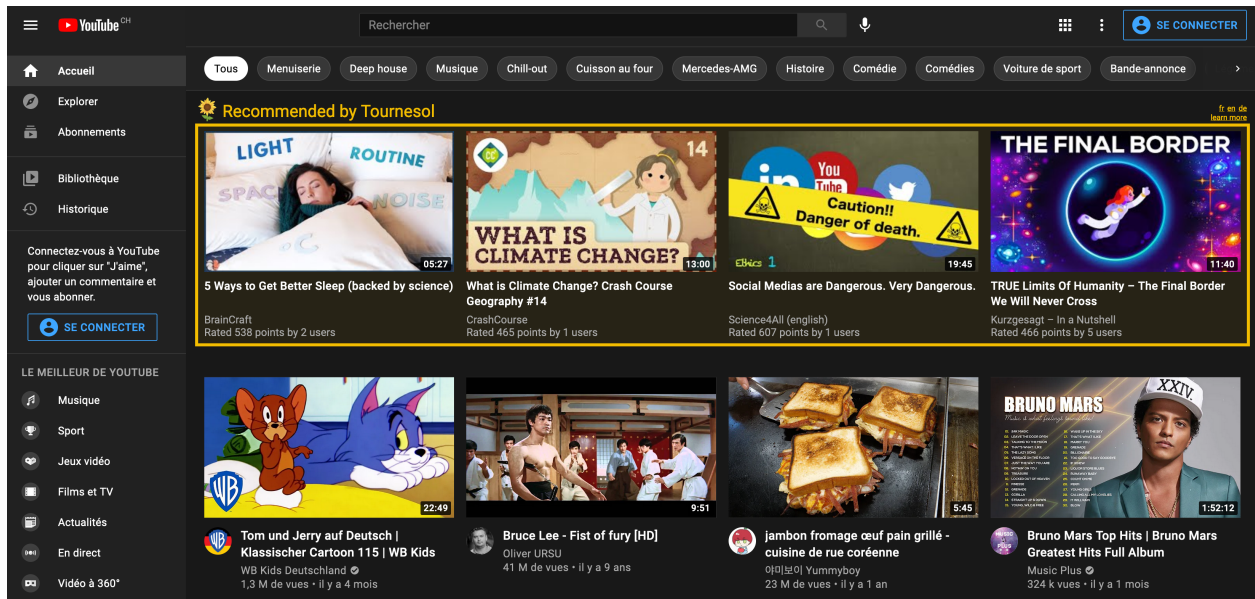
YouTube CH

Rechercher

SE CONNECTER

Accueil

Explorer

Abonnements

Bibliothèque

Historique

Connectez-vous à YouTube pour cliquer sur "J'aime", ajouter un commentaire et vous abonner.

SE CONNECTER

LE MEILLEUR DE YOUTUBE

Musique

Sport

Jeux vidéo

Films et TV

Actualités

En direct

Vidéo à 360°

Tous | Menuiserie | Deep house | Musique | Chill-out | Cuisson au four | Mercedes-AMG | Histoire | Comédie | Comédies | Voiture de sport | Bande-annonce

Recommended by Tournesol

fr en de
learn more

LIGHT ROUTINE SPACE NOISE °C
05:27
5 Ways to Get Better Sleep (backed by science)
BrainCraft
Rated 538 points by 2 users

CC 14
WHAT IS CLIMATE CHANGE?
13:00
What is Climate Change? Crash Course Geography #14
CrashCourse
Rated 465 points by 1 users

Caution!! Danger of death.
Ethics 1
19:45
Social Medias are Dangerous. Very Dangerous.
Science4All (english)
Rated 607 points by 1 users

THE FINAL BORDER
11:40
TRUE Limits Of Humanity – The Final Border We Will Never Cross
Kurzgesagt – In a Nutshell
Rated 466 points by 5 users

WB
22:49
Tom und Jerry auf Deutsch | Klassischer Cartoon 115 | WB Kids
WB Kids Deutschland
1,3 M de vues • il y a 4 mois

9:51
Bruce Lee - Fist of fury [HD]
Oliver URSU
41 M de vues • il y a 9 ans

5:45
jambon fromage œuf pain grillé - cuisine de rue coréenne
야미보이 Yummyboy
28 M de vues • il y a 1 an

BRUNO MARS
XXIV
1:52:12
Bruno Mars Top Hits | Bruno Mars Greatest Hits Full Album
Music Plus
324 k vues • il y a 1 mois